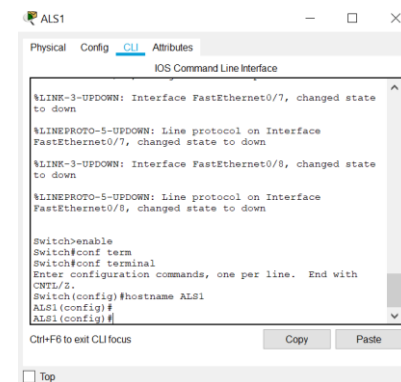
ALS1

Physical Config CLI Attributes

IOS Command Line Interface

%LINK-3-UPDOWN: Interface FastEthernet0/7, changed state to down

%LINEPROTO-5-UPDOWN: Line protocol on Interface FastEthernet0/7, changed state to down

%LINK-3-UPDOWN: Interface FastEthernet0/8, changed state to down

%LINEPROTO-5-UPDOWN: Line protocol on Interface FastEthernet0/8, changed state to down

Switch>enable
Switch#conf term
Switch#conf terminal
Enter configuration commands, one per line. End with CNTL/Z.
Switch(config)#hostname ALS1
ALS1(config)#
ALS1(config)#

Ctrl+F6 to exit CLI focus

Copy

Paste

Top